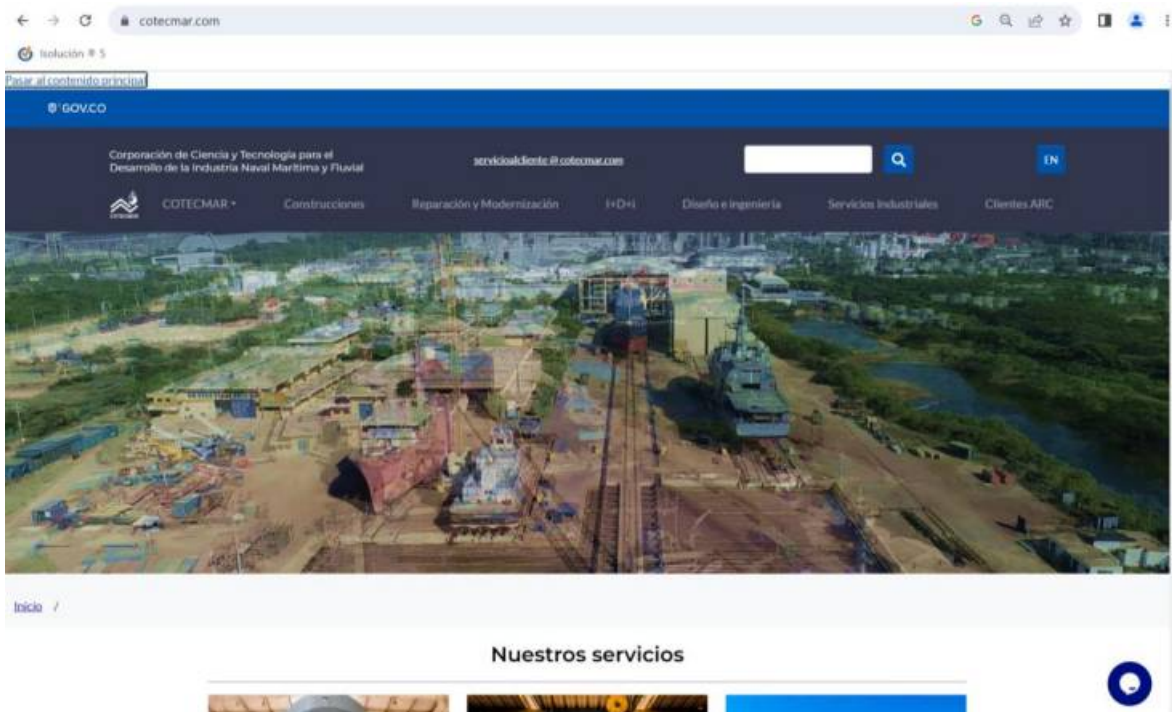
cotecmar.com

Isolución ® 5

Pasar al contenido principal

GOV.CO

Corporación de Ciencia y Tecnología para el Desarrollo de la Industria Naval Marítima y Fluvial

servicioalcliente@cotecmar.com

EN

COTECMAR ▾ Construcciones Reparación y Modernización I+D+i Diseño e ingeniería Servicios Industriales Clientes ARC

Inicio /

Nuestros servicios